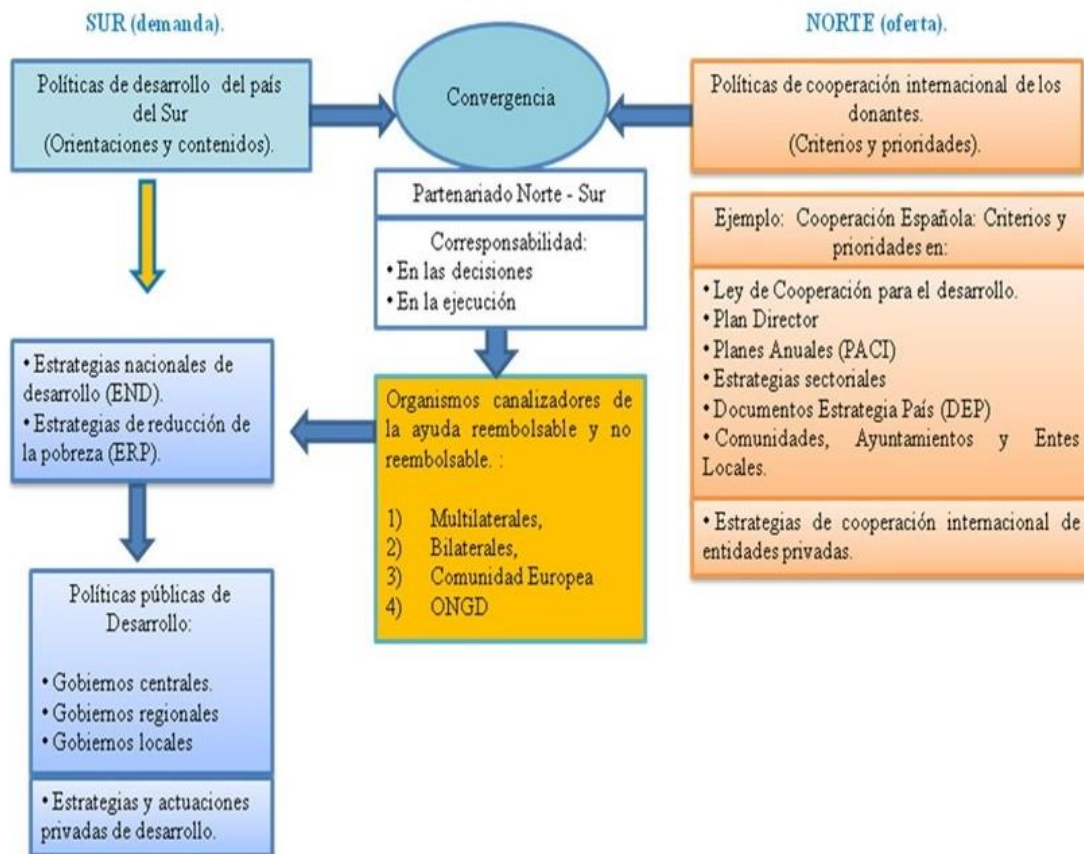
SUR (demanda).

NORTE (oferta).

Políticas de desarrollo del país del Sur (Orientaciones y contenidos).

Convergencia

Políticas de cooperación internacional de los donantes. (Criterios y prioridades).

Partenariado Norte - Sur

Corresponsabilidad:
• En las decisiones
• En la ejecución

Ejemplo: Cooperación Española: Criterios y prioridades en:

• Ley de Cooperación para el desarrollo.
• Plan Director
• Planes Anuales (PACI)
• Estrategias sectoriales
• Documentos Estrategia País (DEP)
• Comunidades, Ayuntamientos y Entes Locales.

• Estrategias de cooperación internacional de entidades privadas.

• Estrategias nacionales de desarrollo (END).
• Estrategias de reducción de la pobreza (ERP).

Organismos canalizadores de la ayuda reembolsable y no reembolsable. :

1) Multilaterales,
2) Bilaterales,
3) Comunidad Europea
4) ONGD

Políticas públicas de Desarrollo:

• Gobiernos centrales.
• Gobiernos regionales
• Gobiernos locales

• Estrategias y actuaciones privadas de desarrollo.